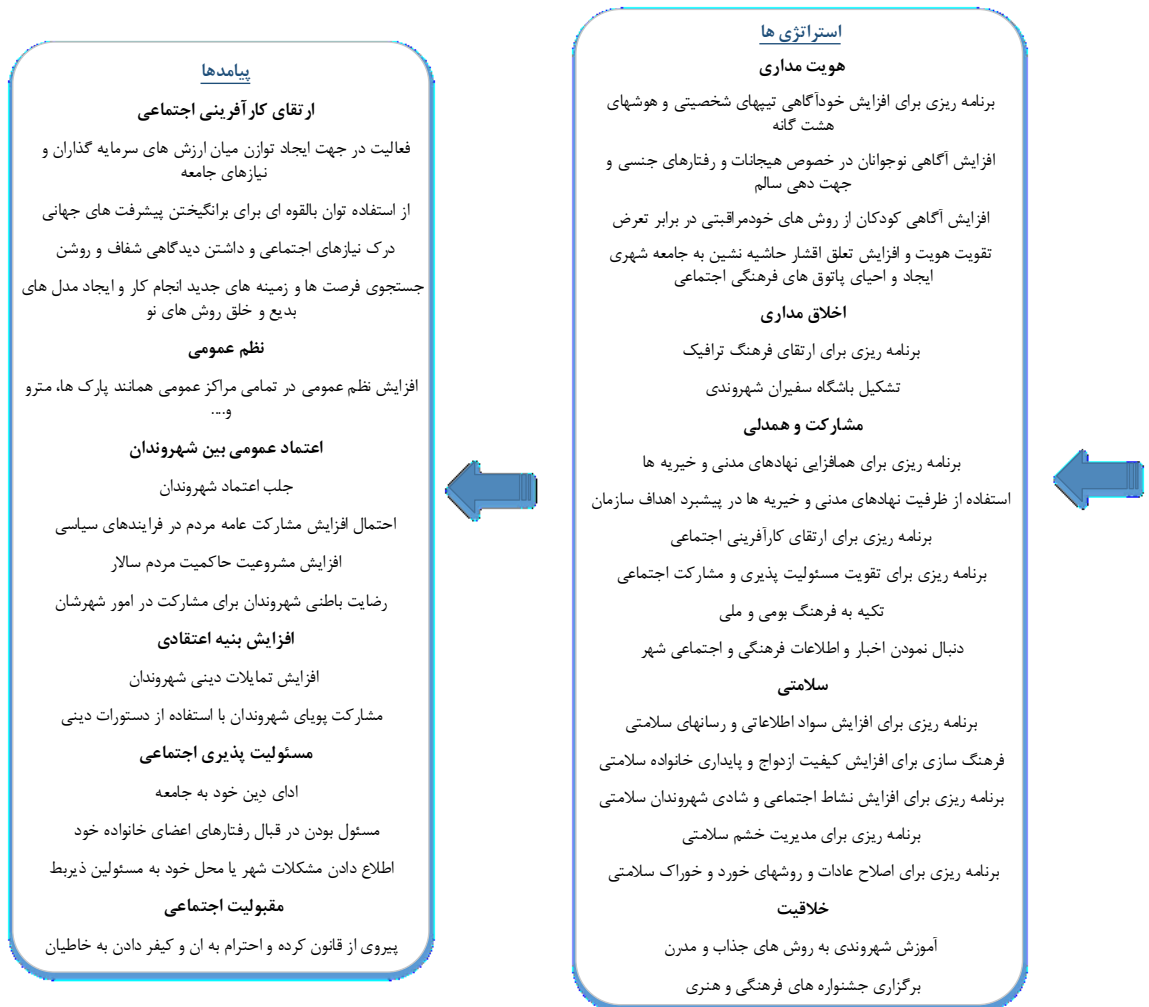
استراتژی ها

هویت مداری

برنامه ریزی برای افزایش خودآگاهی تیپهای شخصیتی و هوشهای هشت گانه

افزایش آگاهی نوجوانان در خصوص هیجانات و رفتارهای جنسی و جهت دهی سالم

افزایش آگاهی کودکان از روش های خودمراقبتی در برابر تعرض

تقویت هویت و افزایش تعلق اقشار حاشیه نشین به جامعه شهری ایجاد و احیای پاتوق های فرهنگی اجتماعی

اخلاق مداری

برنامه ریزی برای ارتقای فرهنگ ترافیک

تشکیل باشگاه سفیران شهروندی

مشارکت و همدلی

برنامه ریزی برای همافزایی نهادهای مدنی و خیریه ها

استفاده از ظرفیت نهادهای مدنی و خیریه ها در پیشبرد اهداف سازمان

برنامه ریزی برای ارتقای کارآفرینی اجتماعی

برنامه ریزی برای تقویت مسئولیت پذیری و مشارکت اجتماعی

تکیه به فرهنگ بومی و ملی

دنبال نمودن اخبار و اطلاعات فرهنگی و اجتماعی شهر

سلامتی

برنامه ریزی برای افزایش سواد اطلاعاتی و رسانهای سلامتی

فرهنگ سازی برای افزایش کیفیت ازدواج و پایداری خانواده سلامتی

برنامه ریزی برای افزایش نشاط اجتماعی و شادی شهروندان سلامتی

برنامه ریزی برای مدیریت خشم سلامتی

برنامه ریزی برای اصلاح عادات و روشهای خورد و خوراک سلامتی

خلاقیت

آموزش شهروندی به روش های جذاب و مدرن

برگزاری جشنواره های فرهنگی و هنری

پیامدها

ارتقای کارآفرینی اجتماعی

فعالیت در جهت ایجاد توازن میان ارزش های سرمایه گذاران و نیازهای جامعه

از استفاده توان بالقوه ای برای برانگیختن پیشرفت های جهانی

درک نیازهای اجتماعی و داشتن دیدگاهی شفاف و روشن

جستجوی فرصت ها و زمینه های جدید انجام کار و ایجاد مدل های بدیع و خلق روش های نو

نظم عمومی

افزایش نظم عمومی در تمامی مراکز عمومی همانند پارک ها، مترو و...

اعتماد عمومی بین شهروندان

جلب اعتماد شهروندان

احتمال افزایش مشارکت عامه مردم در فرایندهای سیاسی

افزایش مشروعیت حاکمیت مردم سالار

رضایت باطنی شهروندان برای مشارکت در امور شهرشان

افزایش بنیه اعتقادی

افزایش تمایلات دینی شهروندان

مشارکت پویای شهروندان با استفاده از دستورات دینی

مسئولیت پذیری اجتماعی

ادای دین خود به جامعه

مسئول بودن در قبال رفتارهای اعضای خانواده خود

اطلاع دادن مشکلات شهر یا محل خود به مسئولین ذیربط

مقبولیت اجتماعی

پیروی از قانون کرده و احترام به ان و کیفر دادن به خاطیان